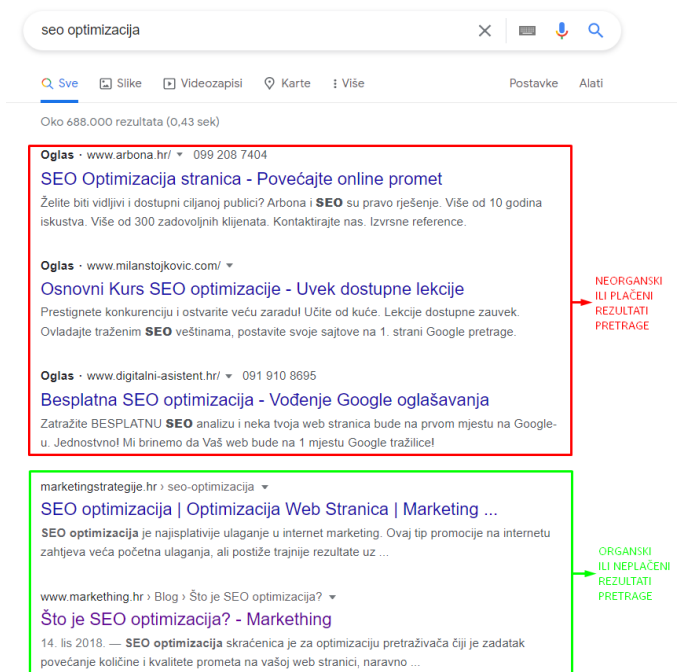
seo optimizacija

Sve Slike Videozapisi Karte Više Postavke Alati

Oko 688.000 rezultata (0,43 sek)

Oglas · www.arbona.hr/ 099 208 7404
SEO Optimizacija stranica - Povećajte online promet
Želite biti vidljivi i dostupni ciljanoj publici? Arbona i SEO su pravo rješenje. Više od 10 godina iskustva. Više od 300 zadovoljnih klijenata. Kontaktirajte nas. Izvrsne reference.

Oglas · www.milanstojkovic.com/
Osnovni Kurs SEO optimizacije - Uvek dostupne lekcije
Prestignete konkurenciju i ostvarite veću zaradu! Učite od kuće. Lekcije dostupne zauvek. Ovladajte traženim SEO veštinama, postavite svoje sajtove na 1. strani Google pretrage.

Oglas · www.digitalni-asistent.hr/ 091 910 8695
Besplatna SEO optimizacija - Vođenje Google oglašavanja
Zatražite BESPLATNU SEO analizu i neka tvoja web stranica bude na prvom mjestu na Google-u. Jednostavno! Mi brinemo da Vaš web bude na 1 mjestu Google tražilice!

NEORGANSKI ILI PLAĆENI REZULTATI PRETRAGE

marketingstrategije.hr › seo-optimizacija
SEO optimizacija | Optimizacija Web Stranica | Marketing ...
SEO optimizacija je najisplativije ulaganje u internet marketing. Ovaj tip promocije na internetu zahtjeva veća početna ulaganja, ali postiže trajnije rezultate uz ...

www.markething.hr › Blog › Što je SEO optimizacija?
Što je SEO optimizacija? - Markething
14. lis 2018. — SEO optimizacija skraćenica je za optimizaciju pretraživača čiji je zadatak povećanje količine i kvalitete prometa na vašoj web stranici, naravno ...

ORGANSKI ILI NEPLAĆENI REZULTATI PRETRAGE